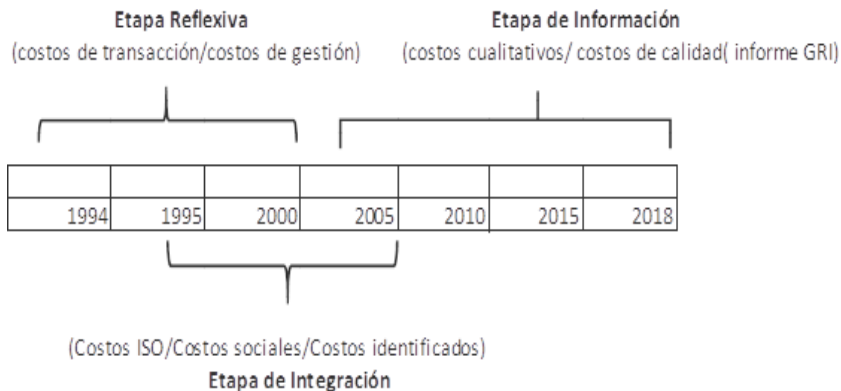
Etapa Reflexiva
(costos de transacción/costos de gestión)

Etapa de Información
(costos cualitativos/ costos de calidad( informe GRI)

| | | | | | | |
|---|---|---|---|---|---|---|
| 1994 | 1995 | 2000 | 2005 | 2010 | 2015 | 2018 |

(Costos ISO/Costos sociales/Costos identificados)
Etapa de Integración